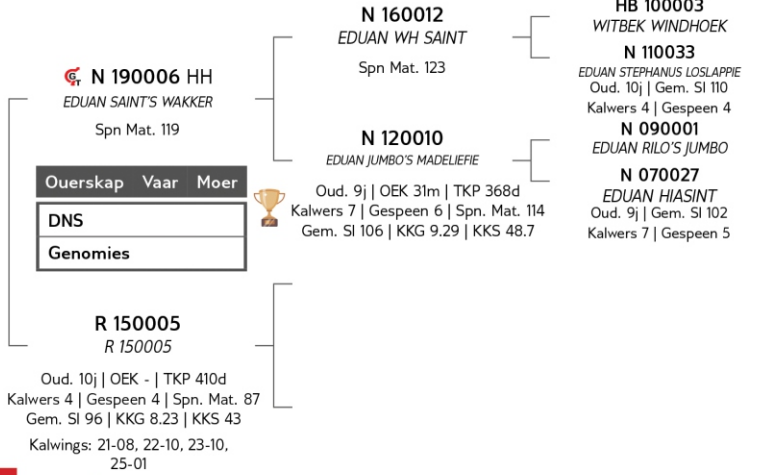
HB 100003
WITBEK WINDHOEK

N 160012
EDUAN WH SAINT

Spn Mat. 123

N 110033
EDUAN STEPHANUS LOSLAPPIE
Oud. 10j | Gem. SI 110
Kalwers 4 | Gespeen 4

N 190006 HH
EDUAN SAINT'S WAKKER

Spn Mat. 119

| Ouerskap | Vaar | Moer |
|---|---|---|
| DNS | | |
| Genomies | | |

N 120010
EDUAN JUMBO'S MADELIEFIE

Oud. 9j | OEK 31m | TKP 368d
Kalwers 7 | Gespeen 6 | Spn. Mat. 114
Gem. SI 106 | KKG 9.29 | KKS 48.7

N 090001
EDUAN RILO'S JUMBO

N 070027
EDUAN HIASINT
Oud. 9j | Gem. SI 102
Kalwers 7 | Gespeen 5

R 150005
R 150005

Oud. 10j | OEK - | TKP 410d
Kalwers 4 | Gespeen 4 | Spn. Mat. 87
Gem. SI 96 | KKG 8.23 | KKS 43
Kalwings: 21-08, 22-10, 23-10, 25-01